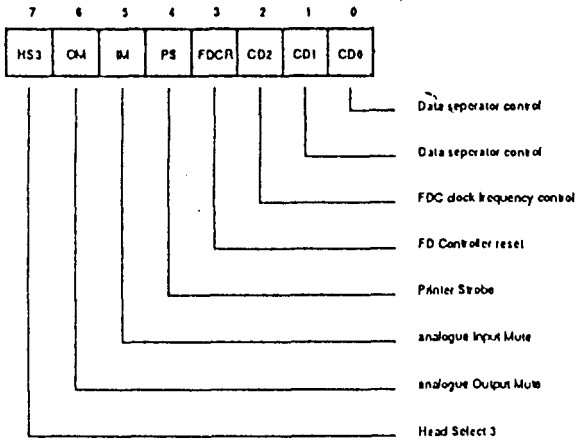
7 6 5 4 3 2 1 0

| HS3 | OM | IM | PS | FDCR | CD2 | CD1 | CD0 |
|---|---|---|---|---|---|---|---|

Data seperator control

Data seperator control

FDC clock frequency control

FD Controller reset

Printer Strobe

analogue Input Mute

analogue Output Mute

Head Select 3